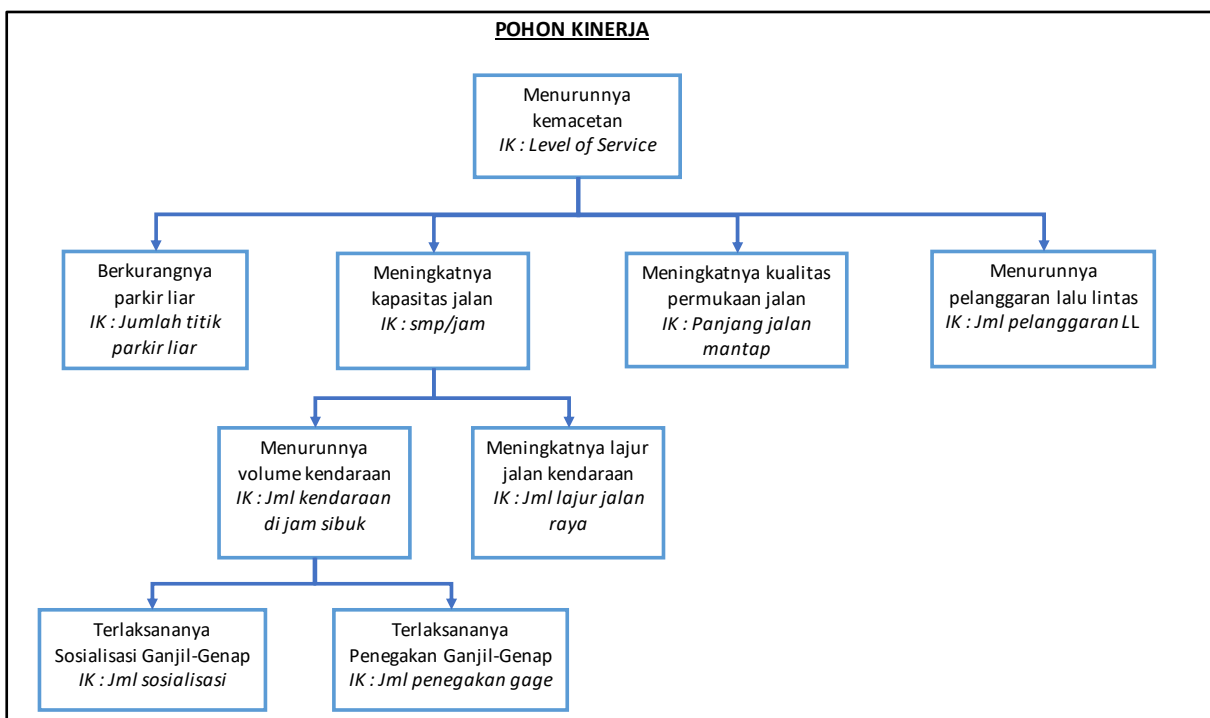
POHON KINERJA

Menurunnya kemacetan
IK : Level of Service

Berkurangnya parkir liar
IK : Jumlah titik parkir liar

Meningkatnya kapasitas jalan
IK : smp/jam

Meningkatnya kualitas permukaan jalan
IK : Panjang jalan mantap

Menurunnya pelanggaran lalu lintas
IK : Jml pelanggaran LL

Menurunnya volume kendaraan
IK : Jml kendaraan di jam sibuk

Meningkatnya lajur jalan kendaraan
IK : Jml lajur jalan raya

Terlaksananya Sosialisasi Ganjil-Genap
IK : Jml sosialisasi

Terlaksananya Penegakan Ganjil-Genap
IK : Jml penegakan gage